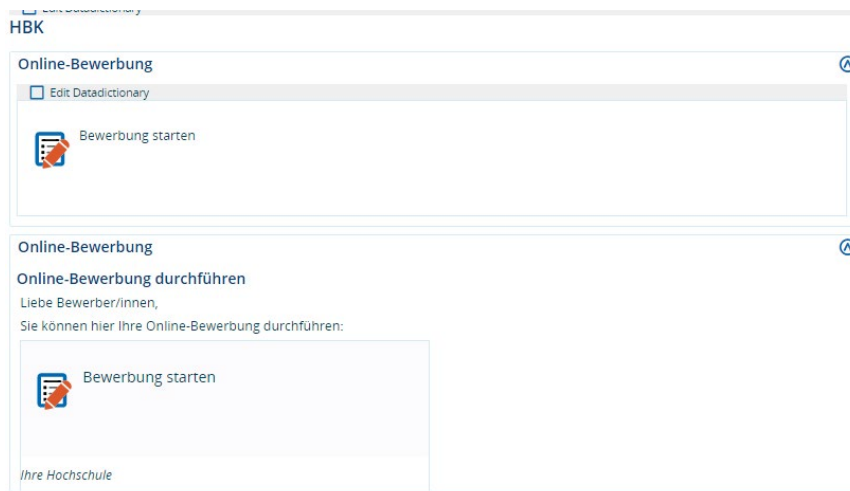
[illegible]

HBK

Online-Bewerbung

Edit Datadictionary

Bewerbung starten

Online-Bewerbung

Online-Bewerbung durchführen

Liebe Bewerber/innen,

Sie können hier Ihre Online-Bewerbung durchführen:

Bewerbung starten

Ihre Hochschule